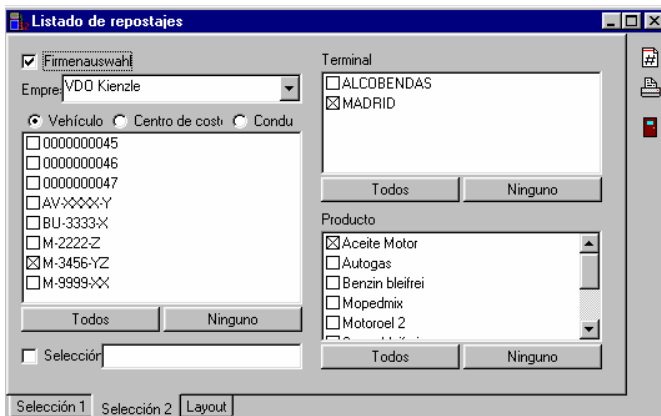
Listado de repostajes

Firmenauswahl
Empre VDO Kienzle
Vehículo Centro de cost Condu
0000000045
0000000046
0000000047
AV-XXXX-Y
BU-3333-X
M-2222-Z
M-3456-YZ
M-9999-XX
Todos Ninguno
Selecciór

Terminal
ALCOBENDAS
MADRID
Todos Ninguno

Producto
Aceite Motor
Autogas
Benzin bleifrei
Mopedmix
Motoroel 2
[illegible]
Todos Ninguno

Selección 1 Selección 2 Layout